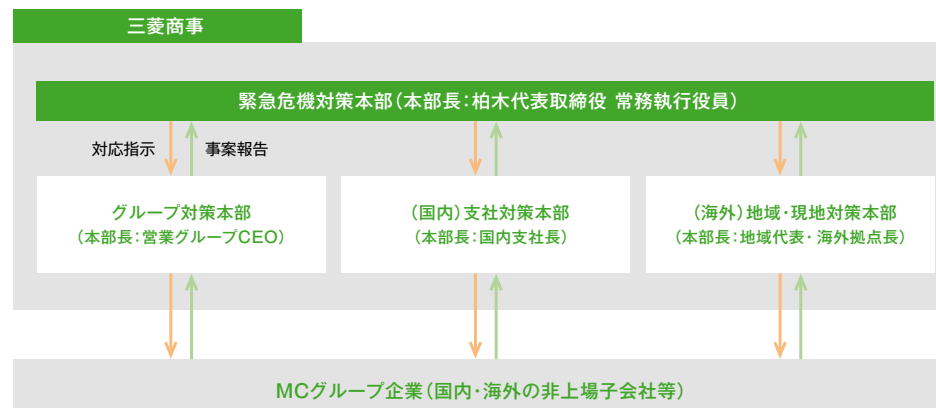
三菱商事

緊急危機対策本部（本部長：柏木代表取締役 常務執行役員）

対応指示

事案報告

グループ対策本部
（本部長：営業グループCEO）

（国内）支社対策本部
（本部長：国内支社長）

（海外）地域・現地対策本部
（本部長：地域代表・海外拠点長）

MCグループ企業（国内・海外の非上場子会社等）